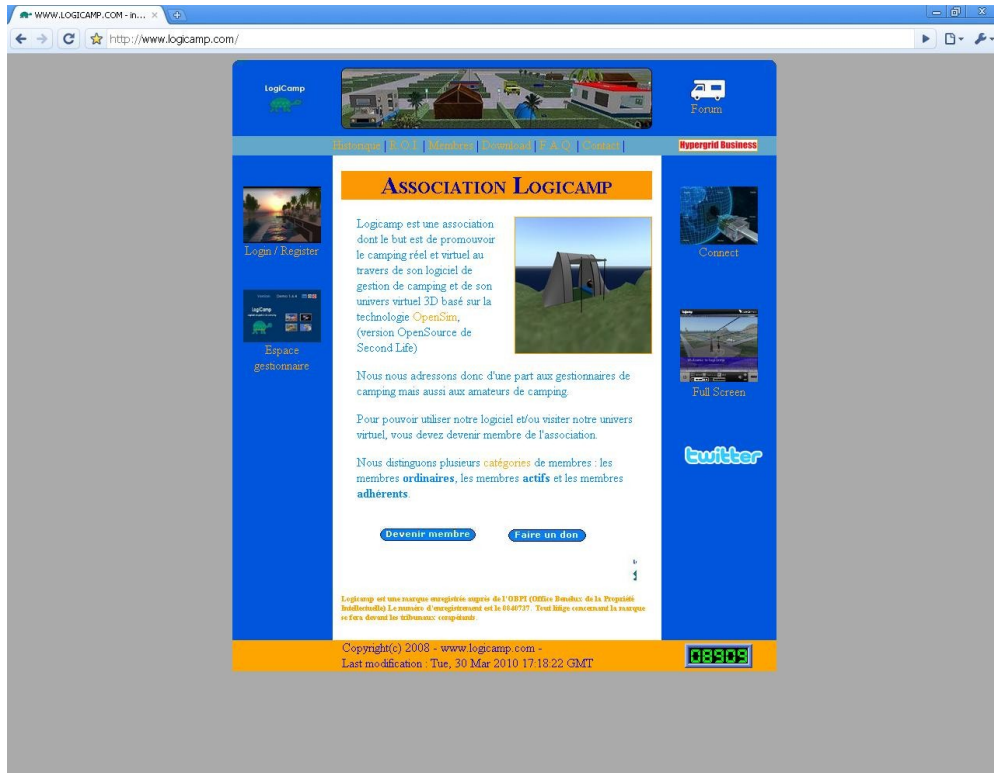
WWW.LOGICAMP.COM - in... ×

http://www.logicamp.com/

LogiCamp

Forum

Historique | R.O.I. | Membres | Download | F.A.Q. | Contact |

Hypergrid Business

Association Logicamp

Login / Register

Espace gestionnaire

Logicamp est une association dont le but est de promouvoir le camping réel et virtuel au travers de son logiciel de gestion de camping et de son univers virtuel 3D basé sur la technologie OpenSim, (version OpenSource de Second Life)

Nous nous adressons donc d'une part aux gestionnaires de camping mais aussi aux amateurs de camping.

Pour pouvoir utiliser notre logiciel et/ou visiter notre univers virtuel, vous devez devenir membre de l'association.

Nous distinguons plusieurs catégories de membres : les membres **ordinaires**, les membres **actifs** et les membres **adhérents**.

Connect

Full Screen

twitter

Devenir membre

Faire un don

Logicamp est une marque enregistrée auprès de l'OBPI (Office Benelux de la Propriété Intellectuelle) Le numéro d'enregistrement est le 0840737. Tout litige concernant la marque se fera devant les tribunaux compétents.

Copyright(c) 2008 - www.logicamp.com -
Last modification : Tue, 30 Mar 2010 17:18:22 GMT

08909